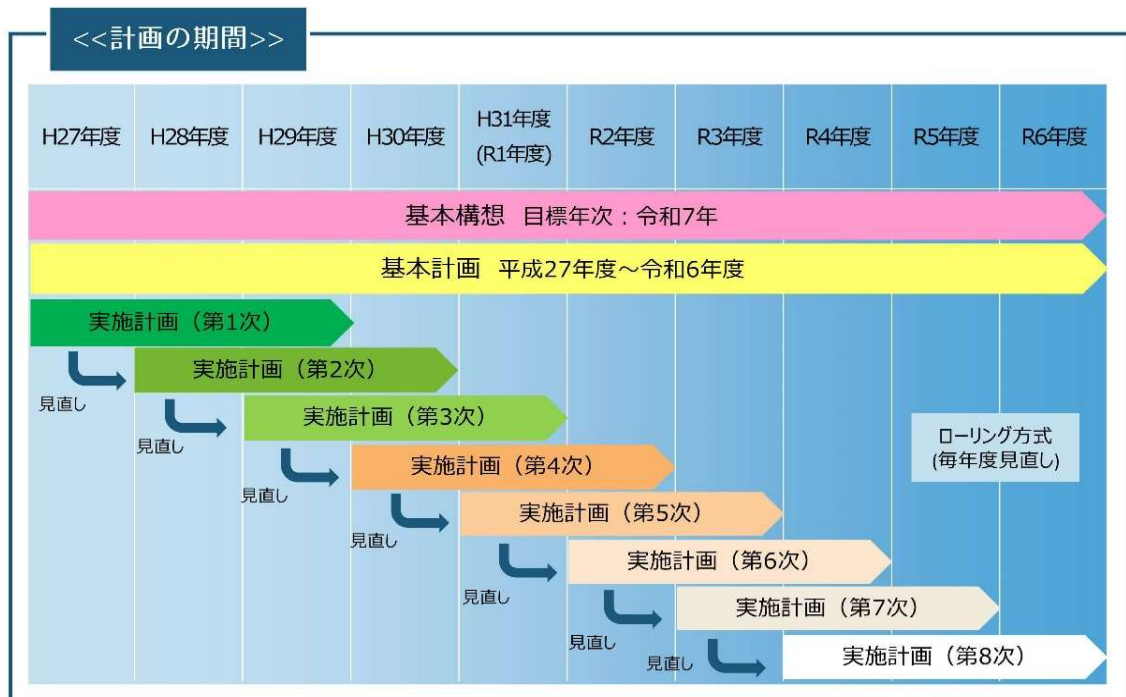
<<計画の期間>>

| H27年度 | H28年度 | H29年度 | H30年度 | H31年度 (R1年度) | R2年度 | R3年度 | R4年度 | R5年度 | R6年度 |
|---|---|---|---|---|---|---|---|---|---|

基本構想　目標年次：令和7年

基本計画　平成27年度～令和6年度

実施計画（第1次）

見直し

実施計画（第2次）

見直し

実施計画（第3次）

見直し

実施計画（第4次）

見直し

実施計画（第5次）

見直し

実施計画（第6次）

見直し

実施計画（第7次）

見直し

実施計画（第8次）

ローリング方式 (毎年度見直し)